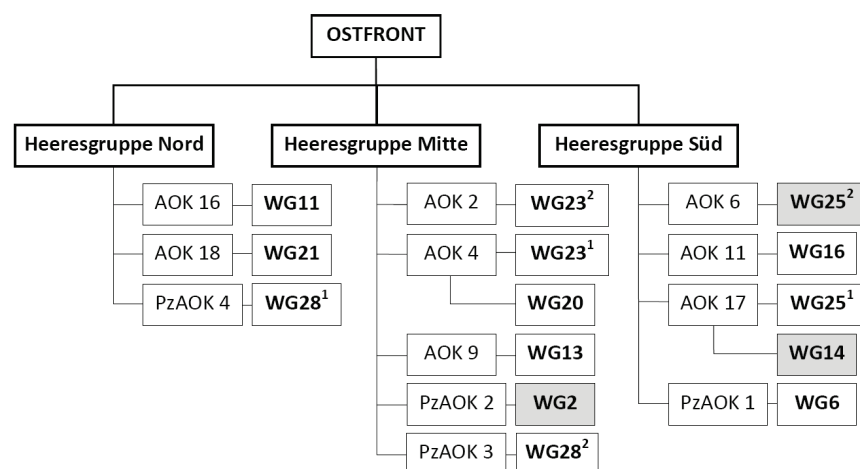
OSTFRONT

Heeresgruppe Nord

AOK 16 — WG11
AOK 18 — WG21
PzAOK 4 — WG28$^{1}$

Heeresgruppe Mitte

AOK 2 — WG23$^{2}$
AOK 4 — WG23$^{1}$
WG20
AOK 9 — WG13
PzAOK 2 — WG2
PzAOK 3 — WG28$^{2}$

Heeresgruppe Süd

AOK 6 — WG25$^{2}$
AOK 11 — WG16
AOK 17 — WG25$^{1}$
WG14
PzAOK 1 — WG6